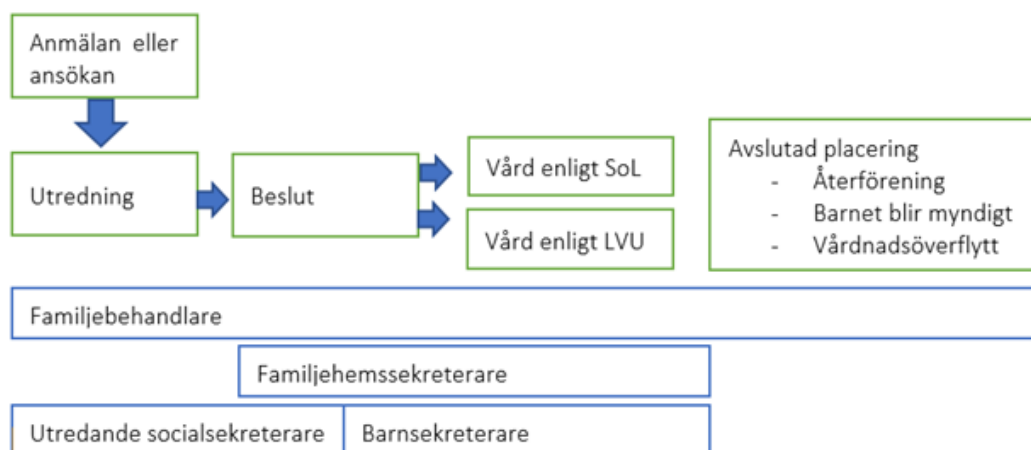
Anmälan eller ansökan

Utredning

Beslut

Vård enligt SoL

Vård enligt LVU

Avslutad placering
- Återförening
- Barnet blir myndigt
- Vårdnadsöverflytt

Familjebehandlare

Familjehemssekreterare

Utredande socialsekreterare

Barnsekreterare